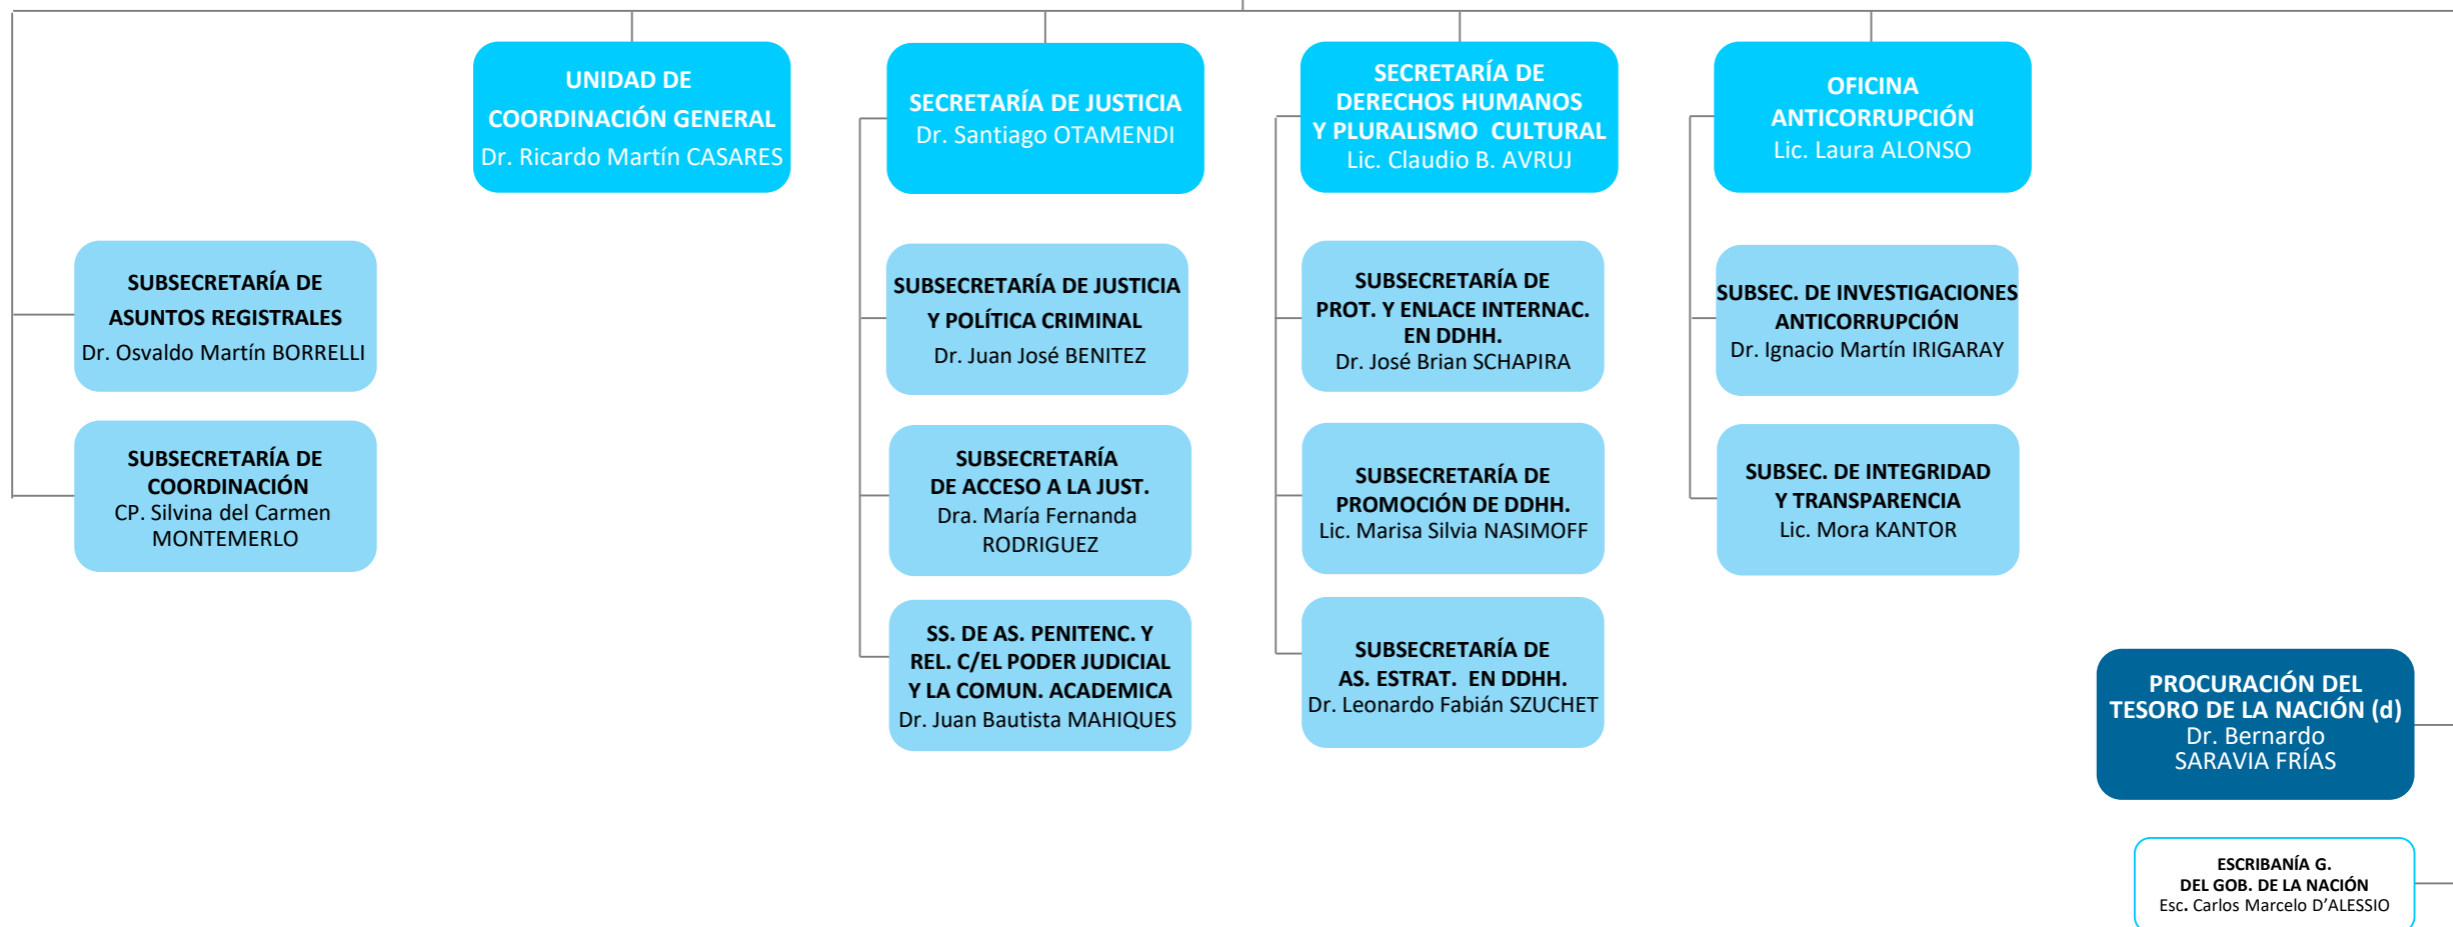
UNIDAD DE COORDINACIÓN GENERAL
Dr. Ricardo Martín CASARES

SECRETARÍA DE JUSTICIA
Dr. Santiago OTAMENDI

SECRETARÍA DE DERECHOS HUMANOS Y PLURALISMO CULTURAL
Lic. Claudio B. AVRUJ

OFICINA ANTICORRUPCIÓN
Lic. Laura ALONSO

SUBSECRETARÍA DE ASUNTOS REGISTRALES
Dr. Osvaldo Martín BORRELLI

SUBSECRETARÍA DE COORDINACIÓN
CP. Silvina del Carmen MONTEMERLO

SUBSECRETARÍA DE JUSTICIA Y POLÍTICA CRIMINAL
Dr. Juan José BENITEZ

SUBSECRETARÍA DE ACCESO A LA JUST.
Dra. María Fernanda RODRIGUEZ

SS. DE AS. PENITENC. Y REL. C/EL PODER JUDICIAL Y LA COMUN. ACADEMICA
Dr. Juan Bautista MAHIQUES

SUBSECRETARÍA DE PROT. Y ENLACE INTERNAC. EN DDHH.
Dr. José Brian SCHAPIRA

SUBSECRETARÍA DE PROMOCIÓN DE DDHH.
Lic. Marisa Silvia NASIMOFF

SUBSECRETARÍA DE AS. ESTRAT. EN DDHH.
Dr. Leonardo Fabián SZUCHET

SUBSEC. DE INVESTIGACIONES ANTICORRUPCIÓN
Dr. Ignacio Martín IRIGARAY

SUBSEC. DE INTEGRIDAD Y TRANSPARENCIA
Lic. Mora KANTOR

PROCURACIÓN DEL TESORO DE LA NACIÓN (d)
Dr. Bernardo SARAVIA FRÍAS

ESCRIBANÍA G. DEL GOB. DE LA NACIÓN
Esc. Carlos Marcelo D'ALESSIO